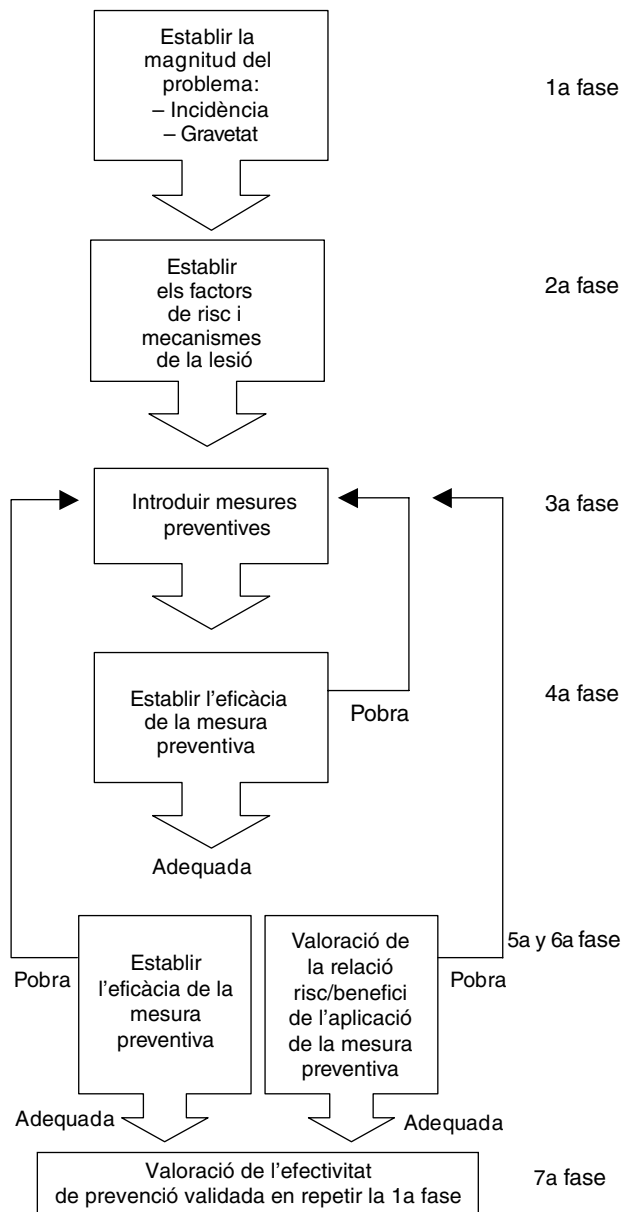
Establir la magnitud del problema:
– Incidència
– Gravetat

1a fase

Establir els factors de risc i mecanismes de la lesió

2a fase

Introduir mesures preventives

3a fase

Establir l'eficàcia de la mesura preventiva

Pobra

4a fase

Adequada

Pobra

Establir l'eficàcia de la mesura preventiva

Valoració de la relació risc/benefici de l'aplicació de la mesura preventiva

Pobra

5a y 6a fase

Adequada

Adequada

Valoració de l'efectivitat de prevenció validada en repetir la 1a fase

7a fase